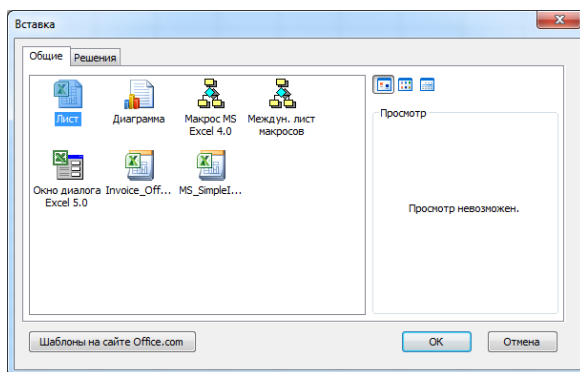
Вставка

Общие | Решения

Лист
Диаграмма
Макрос MS Excel 4.0
Междун. лист макросов
Окно диалога Excel 5.0
Invoice_Off...
MS_SimpleI...

Просмотр

Просмотр невозможен.

Шаблоны на сайте Office.com

OK
Отмена